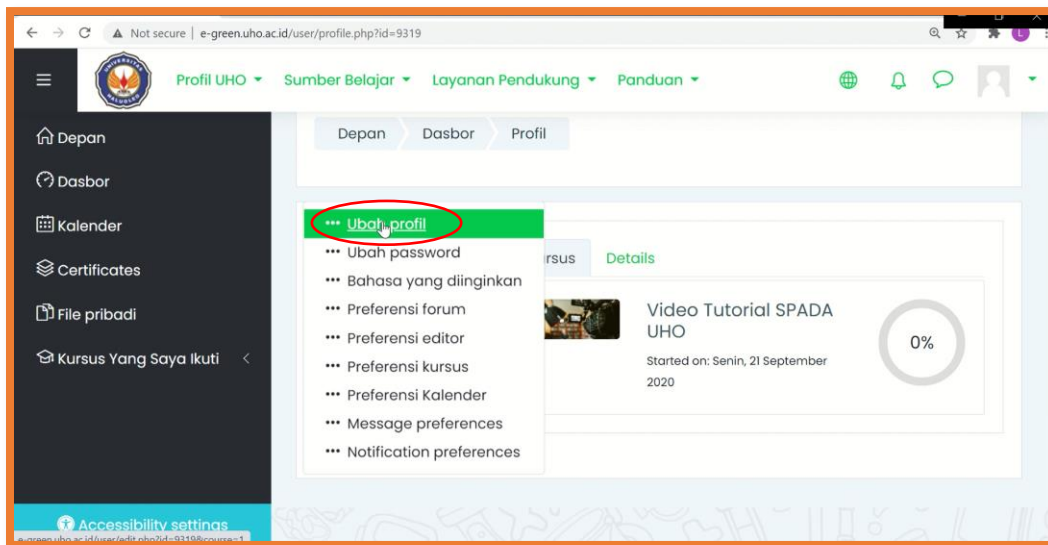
Not secure | e-green.uho.ac.id/user/profile.php?id=9319

Profil UHO ▾ Sumber Belajar ▾ Layanan Pendukung ▾ Panduan ▾

Depan
Dasbor
Kalender
Certificates
File pribadi
Kursus Yang Saya Ikuti

Depan Dasbor Profil

Ubah profil
Ubah password
Bahasa yang diinginkan
Preferensi forum
Preferensi editor
Preferensi kursus
Preferensi Kalender
Message preferences
Notification preferences

rsus Details

Video Tutorial SPADA UHO
Started on: Senin, 21 September 2020

0%

Accessibility settings

e-green.uho.ac.id/user/edit.php?id=9319&course=1